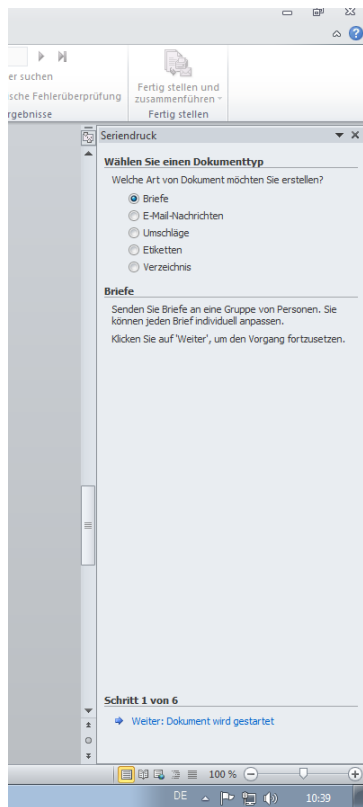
er suchen
sche Fehlerüberprüfung
rgebnisse

Fertig stellen und zusammenführen
Fertig stellen

Seriendruck

Wählen Sie einen Dokumenttyp

Welche Art von Dokument möchten Sie erstellen?

Briefe
E-Mail-Nachrichten
Umschläge
Etiketten
Verzeichnis

Briefe

Senden Sie Briefe an eine Gruppe von Personen. Sie können jeden Brief individuell anpassen.

Klicken Sie auf 'Weiter', um den Vorgang fortzusetzen.

Schritt 1 von 6

Weiter: Dokument wird gestartet

100 %

DE

10:39